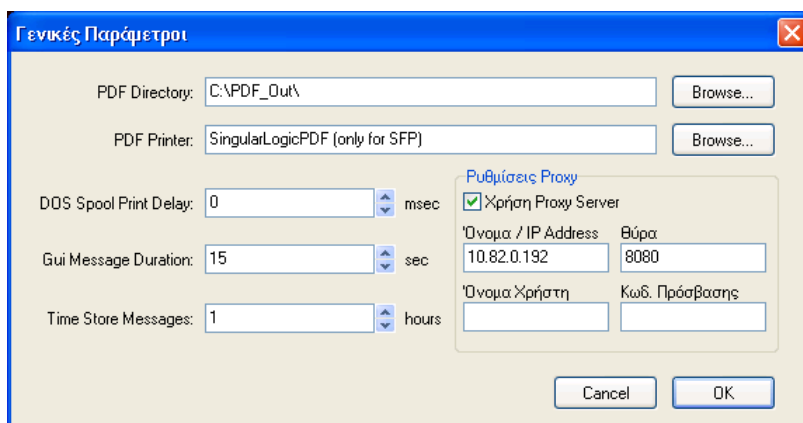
Γενικές Παράμετροι

PDF Directory: C:\PDF_Out\ Browse...

PDF Printer: SingularLogicPDF (only for SFP) Browse...

DOS Spool Print Delay: 0 msec

Gui Message Duration: 15 sec

Time Store Messages: 1 hours

Ρυθμίσεις Proxy
Χρήση Proxy Server
'Ονομα / IP Address
10.82.0.192
Θύρα
8080
'Ονομα Χρήστη
Κωδ. Πρόσβασης

Cancel
OK